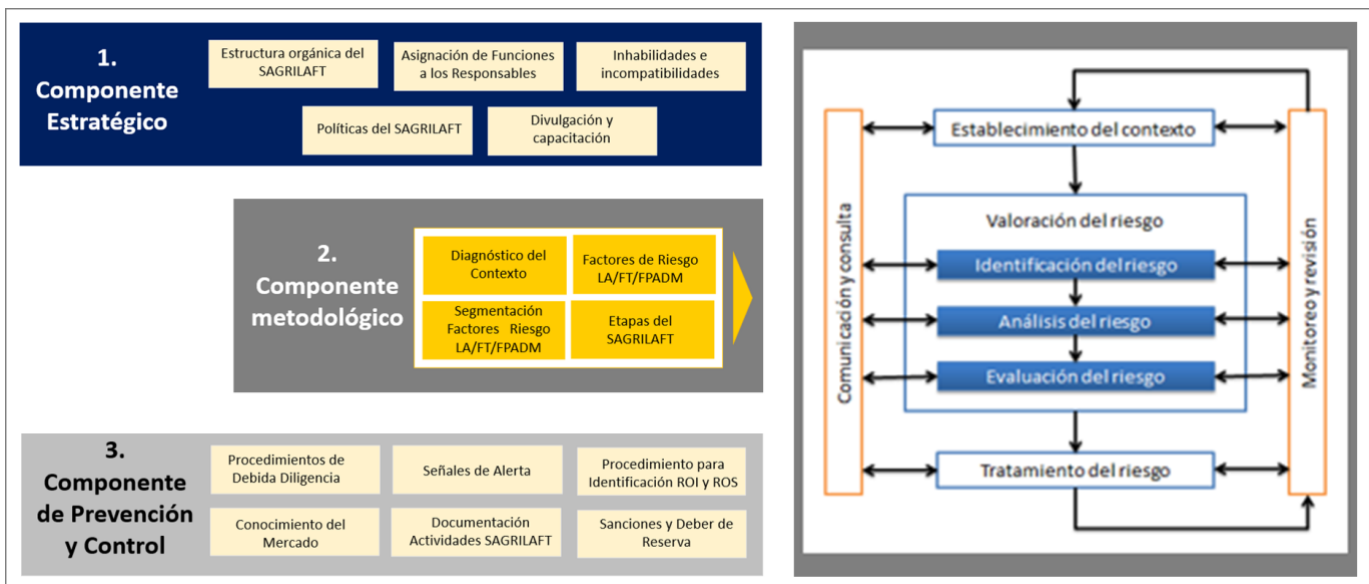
1. Componente Estratégico

Estructura orgánica del SAGRILAFT

Asignación de Funciones a los Responsables

Inhabilidades e incompatibilidades

Políticas del SAGRILAFT

Divulgación y capacitación

2. Componente metodológico

Diagnóstico del Contexto

Factores de Riesgo LA/FT/FPADM

Segmentación Factores Riesgo LA/FT/FPADM

Etapas del SAGRILAFT

3. Componente de Prevención y Control

Procedimientos de Debida Diligencia

Señales de Alerta

Procedimiento para Identificación ROI y ROS

Conocimiento del Mercado

Documentación Actividades SAGRILAFT

Sanciones y Deber de Reserva

Comunicación y consulta

Establecimiento del contexto

Valoración del riesgo

Identificación del riesgo

Análisis del riesgo

Evaluación del riesgo

Tratamiento del riesgo

Monitoreo y revisión